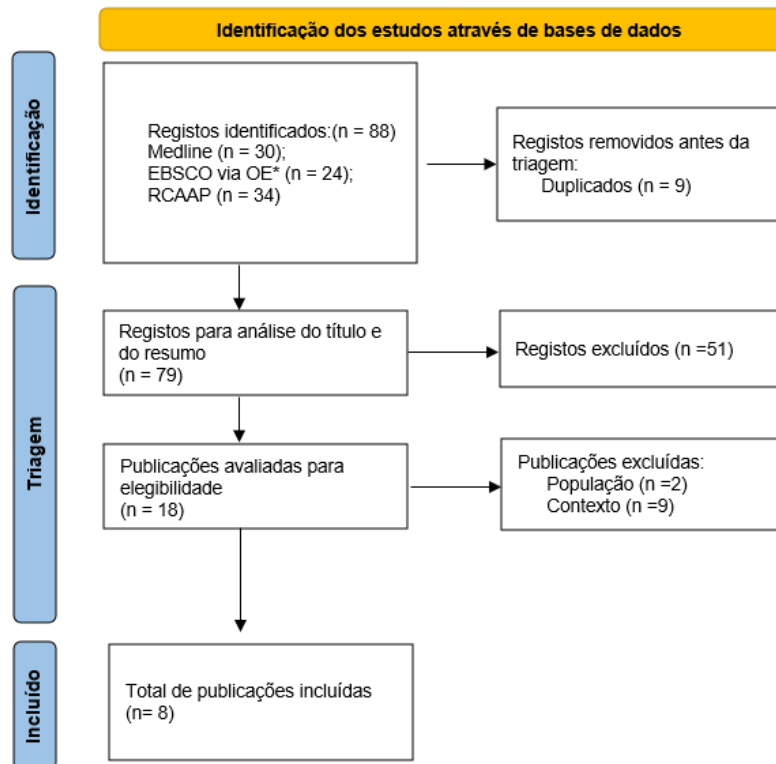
Identificação dos estudos através de bases de dados

Identificação

Registos identificados:(n = 88)
Medline (n = 30);
EBSCO via OE* (n = 24);
RCAAP (n = 34)

Registos removidos antes da triagem:
Duplicados (n = 9)

Triagem

Registos para análise do título e do resumo
(n = 79)

Registos excluídos (n =51)

Publicações avaliadas para elegibilidade
(n = 18)

Publicações excluídas:
População (n =2)
Contexto (n =9)

Incluído

Total de publicações incluídas
(n= 8)